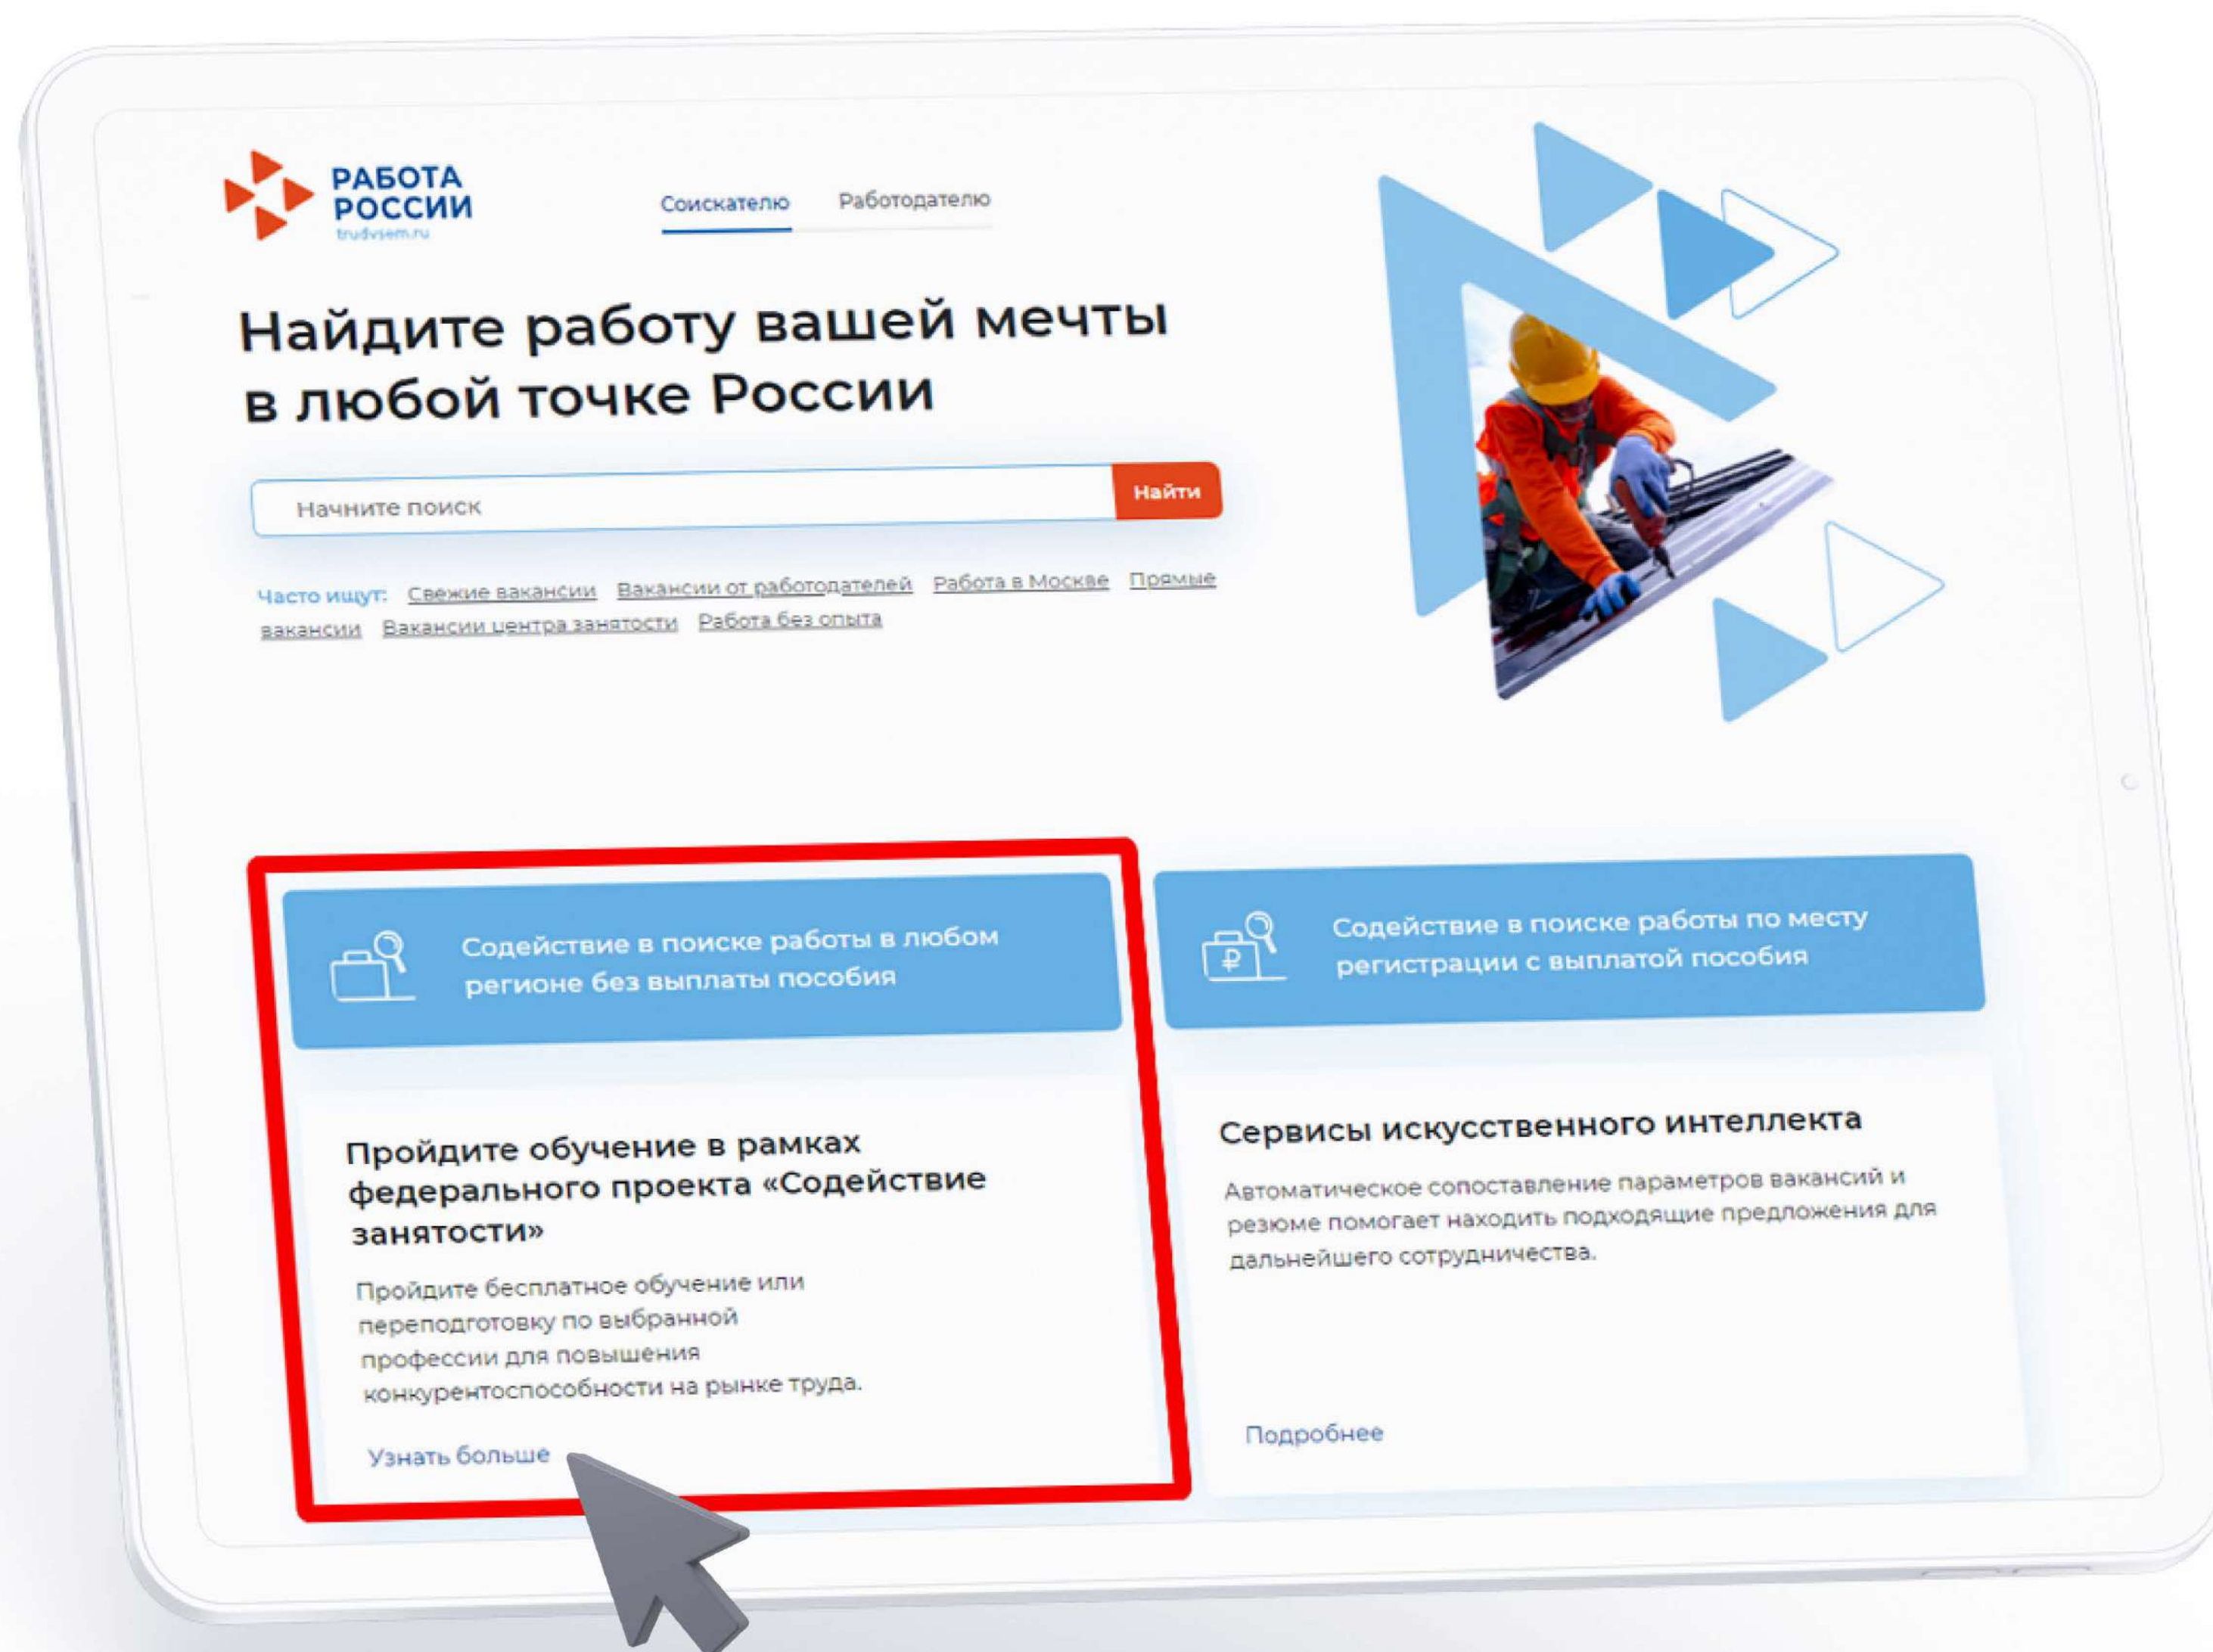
РАБОТА РОССИИ
trudvsem.ru

Соискателю Работодателю

Найдите работу вашей мечты в любой точке России

Начните поиск Найти

Часто ищут: Свежие вакансии Вакансии от работодателей Работа в Москве Прямые вакансии Вакансии центра занятости Работа без опыта

Содействие в поиске работы в любом регионе без выплаты пособия

Содействие в поиске работы по месту регистрации с выплатой пособия

Пройдите обучение в рамках федерального проекта «Содействие занятости»

Пройдите бесплатное обучение или переподготовку по выбранной профессии для повышения конкурентоспособности на рынке труда.

Узнать больше

Сервисы искусственного интеллекта

Автоматическое сопоставление параметров вакансий и резюме помогает находить подходящие предложения для дальнейшего сотрудничества.

Подробнее